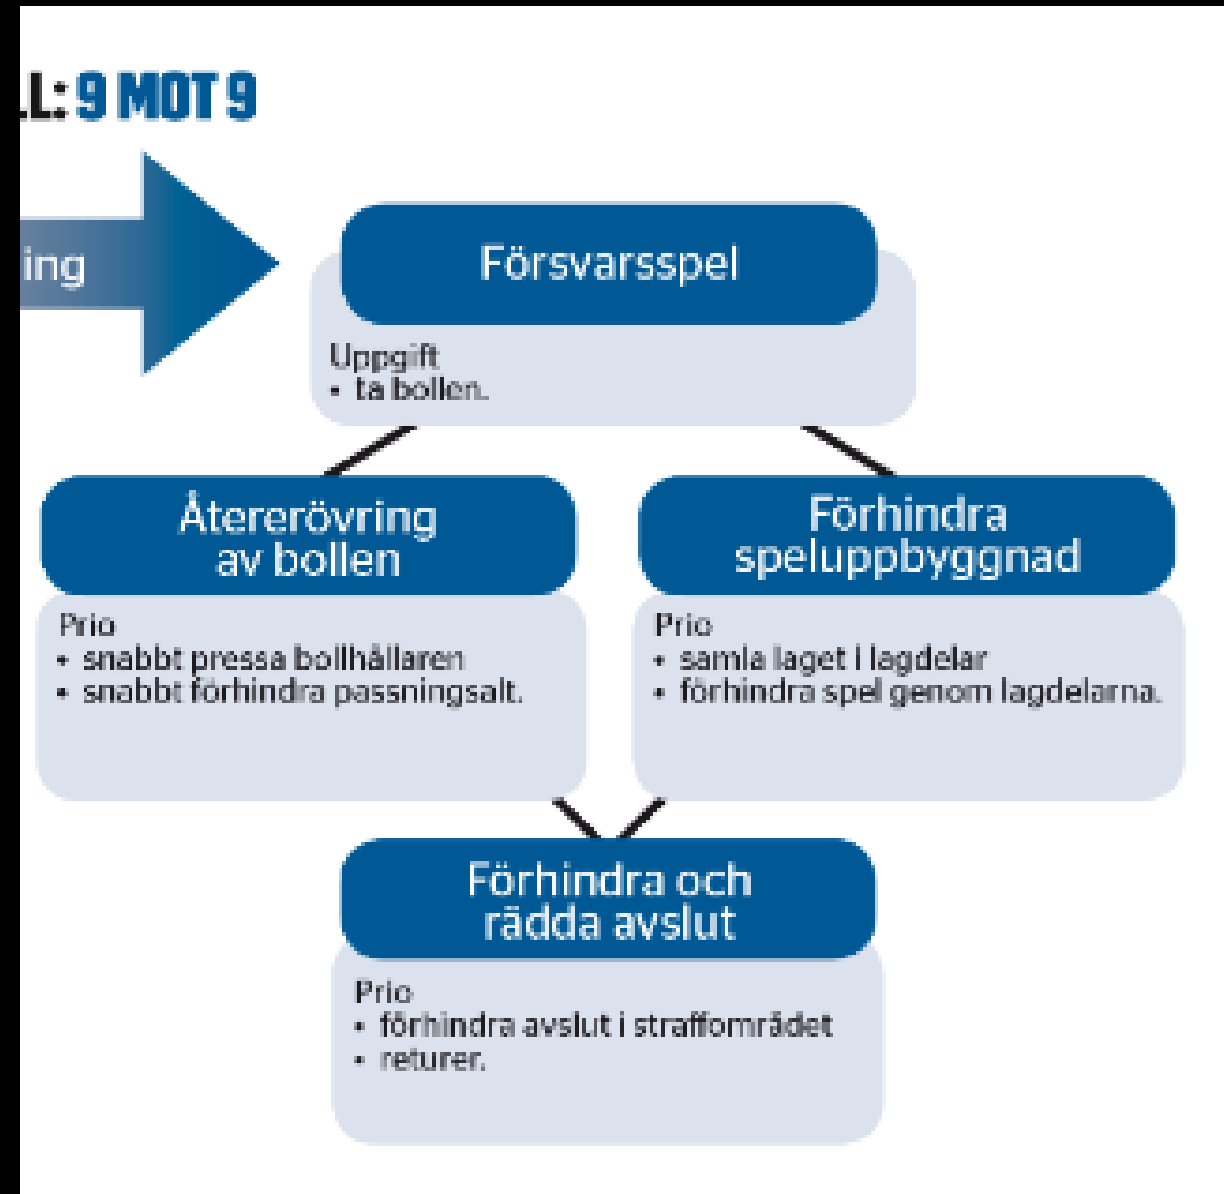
LL: 9 MOT 9

ing

Försvarsspel

Uppgift
• ta bollen.

Återerövring av bollen

Prio
• snabbt pressa bollhållaren
• snabbt förhindra passningsalt.

Förhindra speluppbyggnad

Prio
• samla laget i lagdelar
• förhindra spel genom lagdelarna.

Förhindra och rädda avslut

Prio
• förhindra avslut i straffområdet
• returer.